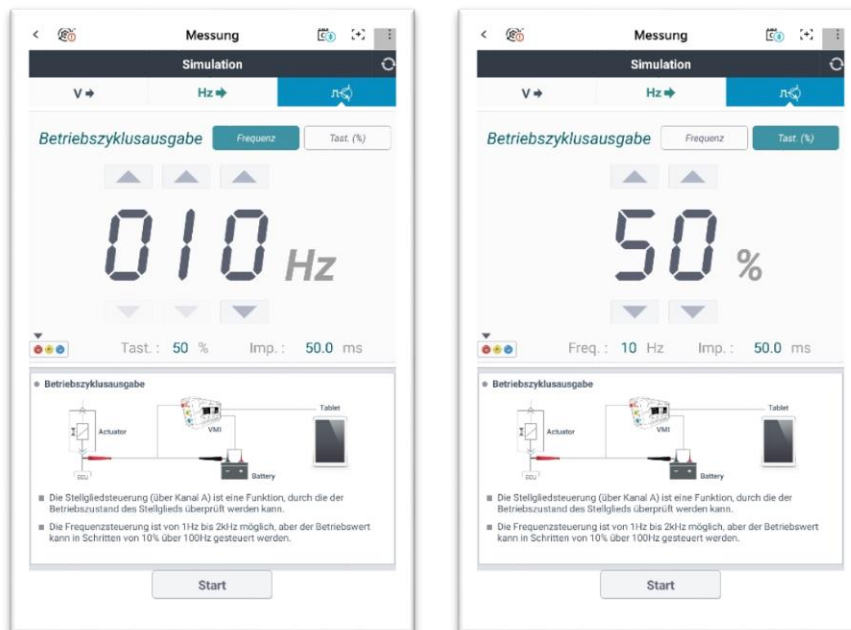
< Messung

Simulation

V → Hz →

Betriebszyklusausgabe Frequenz Tast. (%)

010 Hz

Tast. : 50 % Imp. : 50.0 ms

Betriebszyklusausgabe

Actuator VMI Tablet

ECU Battery

Die Stellgliedsteuerung (über Kanal A) ist eine Funktion, durch die der Betriebszustand des Stellglieds überprüft werden kann.

Die Frequenzsteuerung ist von 1Hz bis 2kHz möglich, aber der Betriebswert kann in Schritten von 10% über 100Hz gesteuert werden.

Start

< Messung

Simulation

V → Hz →

Betriebszyklusausgabe Frequenz Tast. (%)

50 %

Freq. : 10 Hz Imp. : 50.0 ms

Betriebszyklusausgabe

Actuator VMI Tablet

ECU Battery

Die Stellgliedsteuerung (über Kanal A) ist eine Funktion, durch die der Betriebszustand des Stellglieds überprüft werden kann.

Die Frequenzsteuerung ist von 1Hz bis 2kHz möglich, aber der Betriebswert kann in Schritten von 10% über 100Hz gesteuert werden.

Start